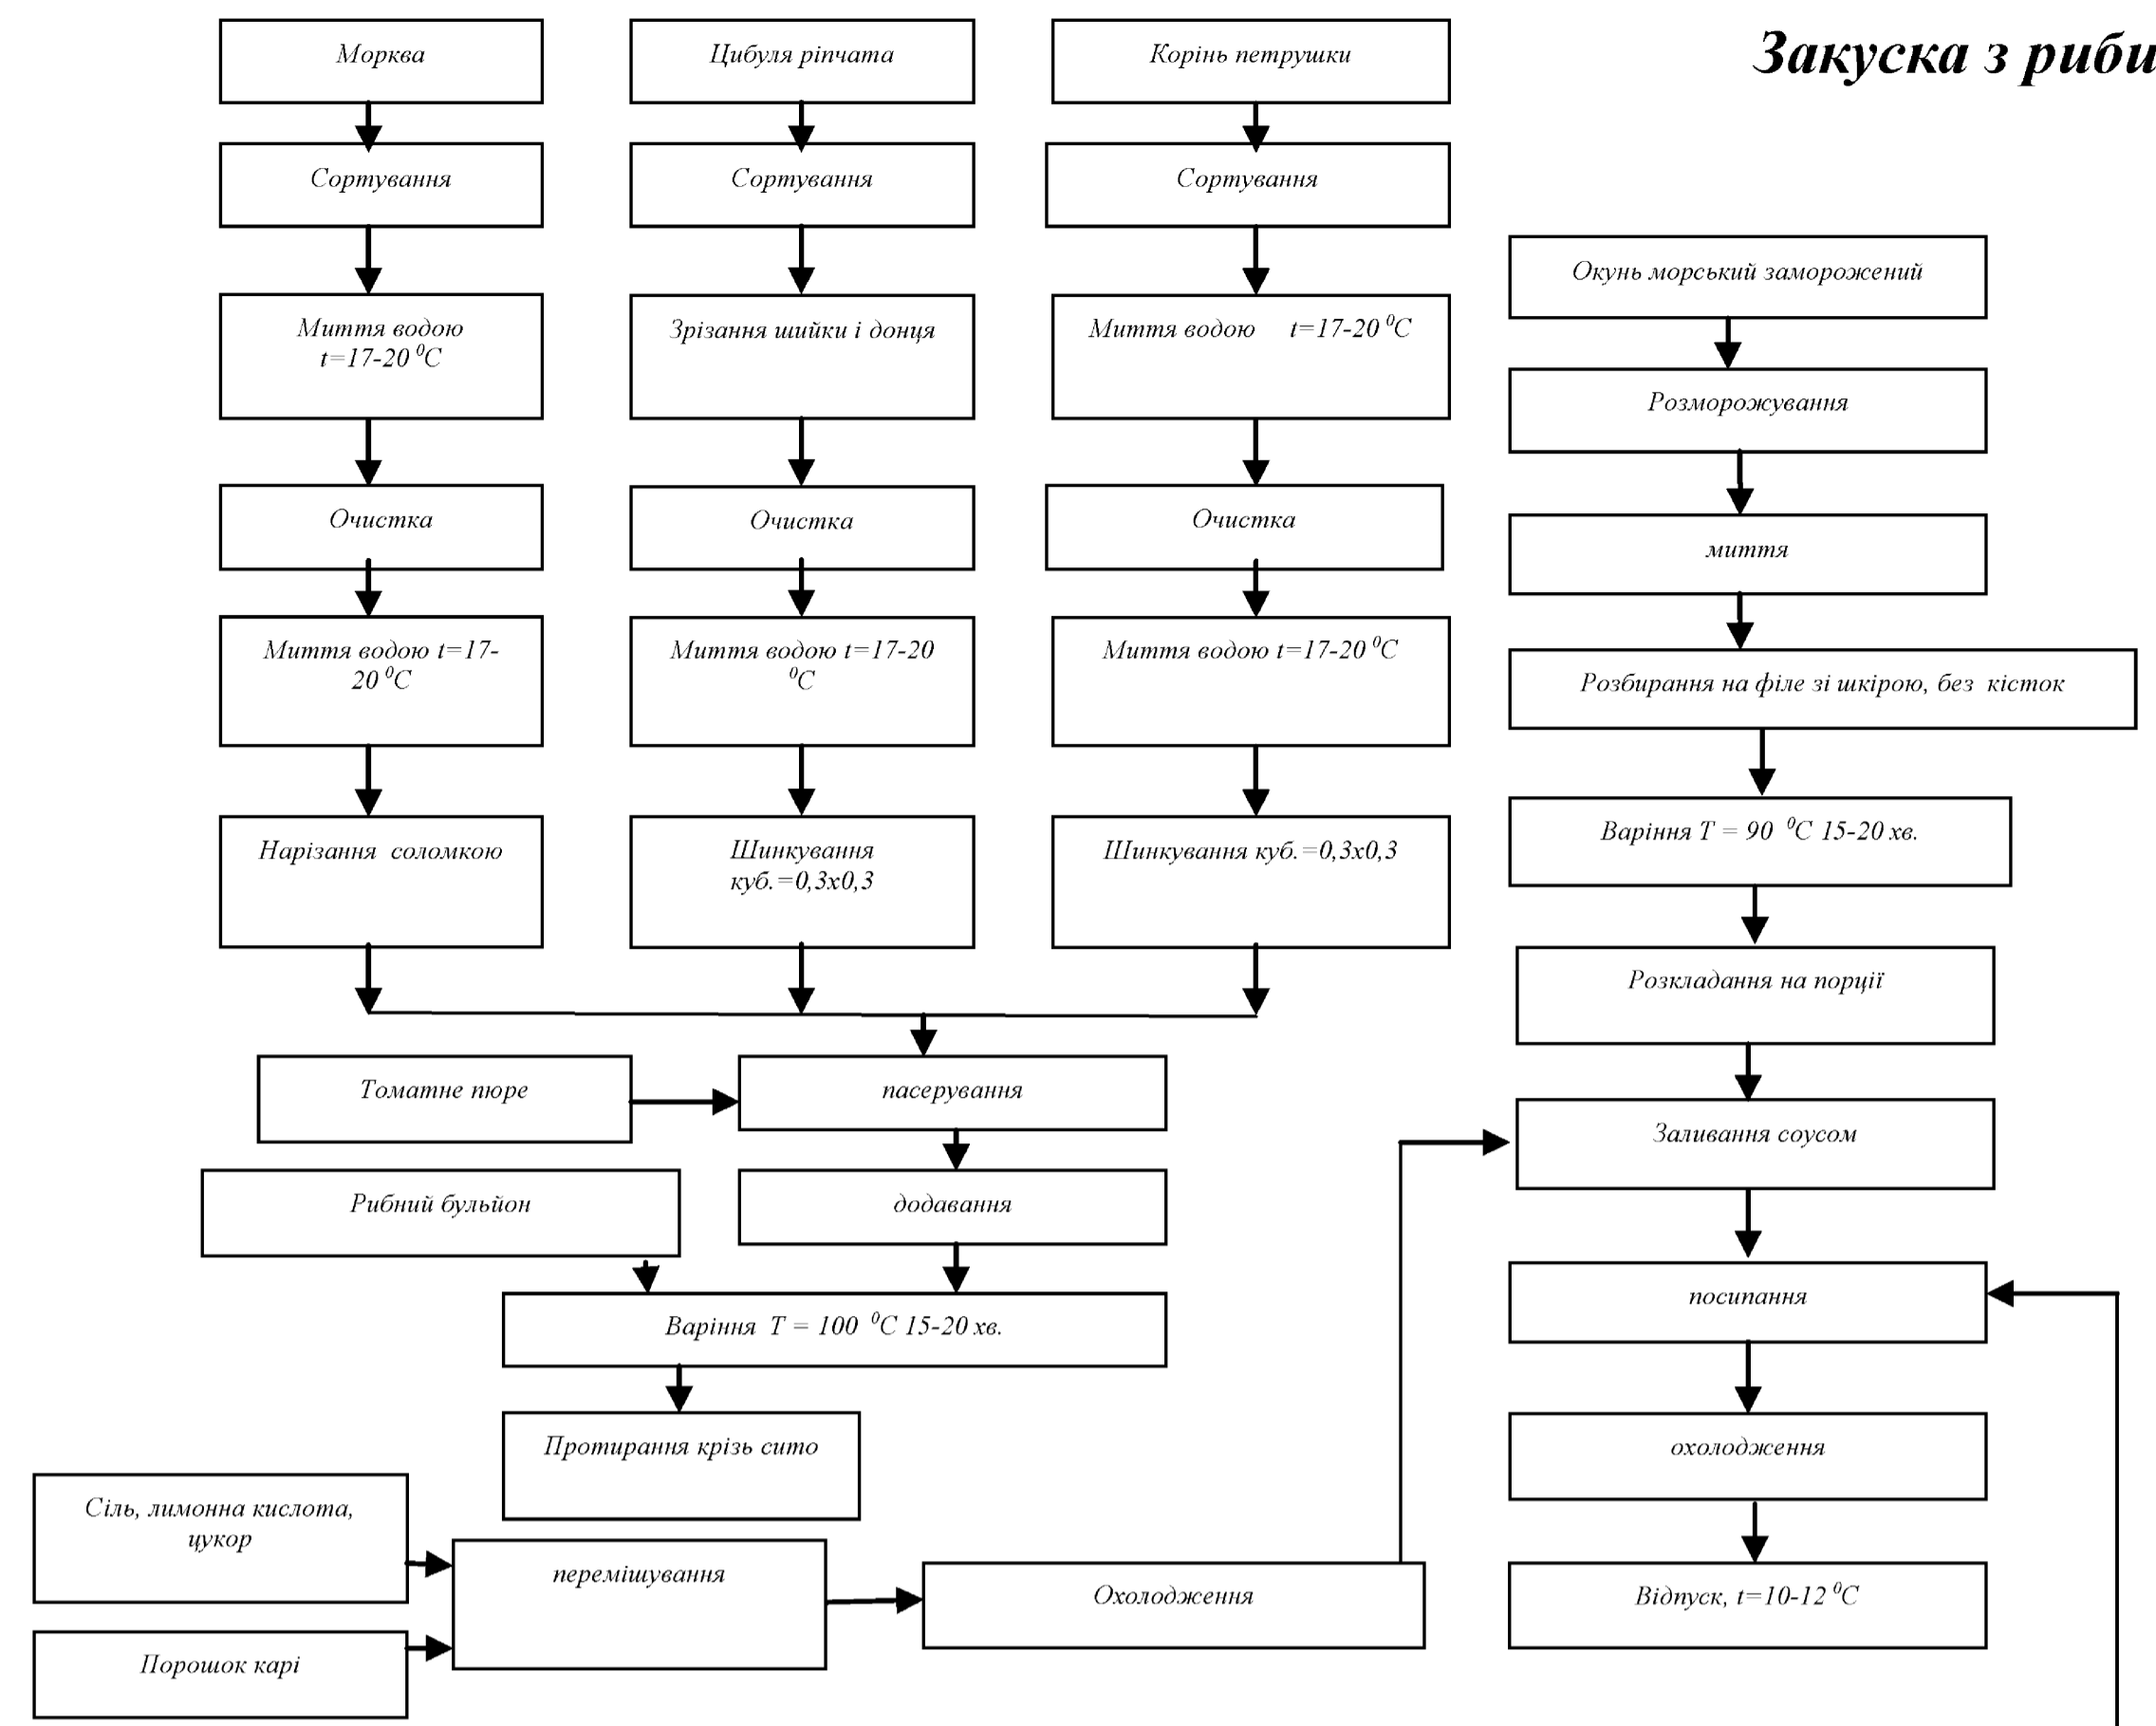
Закуска з риби

Морква

Сортування

Миття водою $t$=17-20 $^0C$

Очистка

Миття водою $t$=17-20 $^0C$

Нарізання соломкою

Цибуля ріпчата

Сортування

Зрізання шийки і донця

Очистка

Миття водою $t$=17-20 $^0C$

Шинкування куб.=0,3х0,3

Корінь петрушки

Сортування

Миття водою $t$=17-20 $^0C$

Очистка

Миття водою $t$=17-20 $^0C$

Шинкування куб.=0,3х0,3

Томатне пюре

пасерування

Рибний бульйон

додавання

Варіння $T$ = 100 $^0C$ 15-20 хв.

Протирання крізь сито

Сіль, лимонна кислота, цукор

Порошок карі

перемішування

Охолодження

Окунь морський заморожений

Розморожування

миття

Розбирання на філе зі шкірою, без кісток

Варіння $T$ = 90 $^0C$ 15-20 хв.

Розкладання на порції

Заливання соусом

посипання

охолодження

Відпуск, $t$=10-12 $^0C$